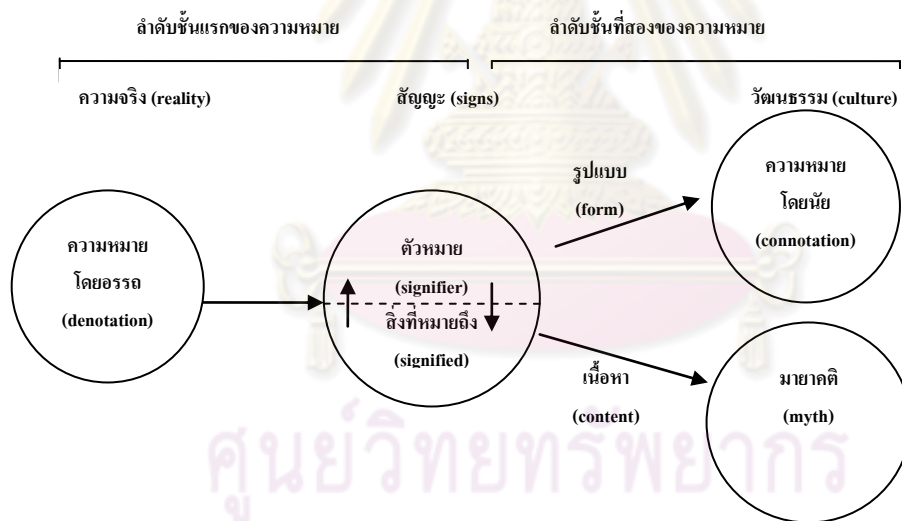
ลำดับชั้นแรกของความหมาย

ลำดับชั้นที่สองของความหมาย

ความจริง (reality)

สัญญะ (signs)

วัฒนธรรม (culture)

ความหมาย โดยอรรถ (denotation)

ตัวหมาย (signifier)

สิ่งที่หมายถึง (signified)

รูปแบบ (form)

ความหมาย โดยนัย (connotation)

เนื้อหา (content)

มายาคติ (myth)

ศูนย์วิทยทรัพยากร